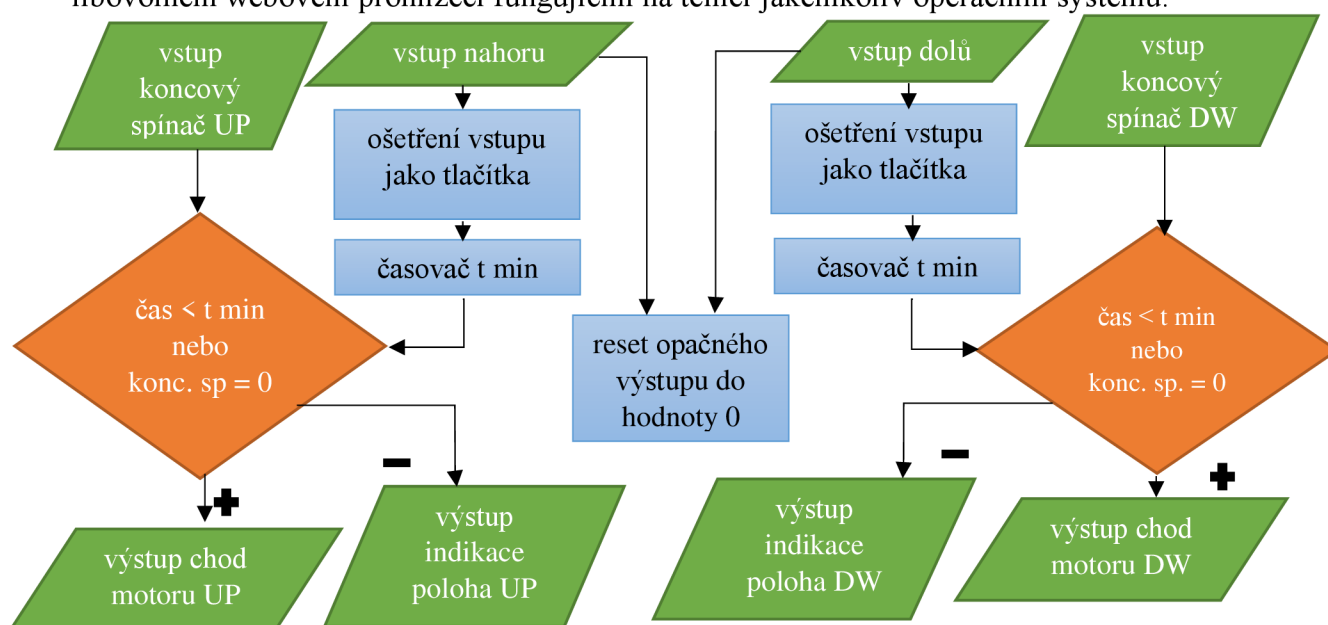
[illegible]

vstup koncový spínač UP

vstup nahoru

ošetření vstupu jako tlačítka

časovač t min

čas < t min nebo konc. sp = 0

reset opačného výstupu do hodnoty 0

vstup dolů

ošetření vstupu jako tlačítka

časovač t min

vstup koncový spínač DW

čas < t min nebo konc. sp. = 0

+

−

výstup chod motoru UP

výstup indikace poloha UP

−

+

výstup indikace poloha DW

výstup chod motoru DW